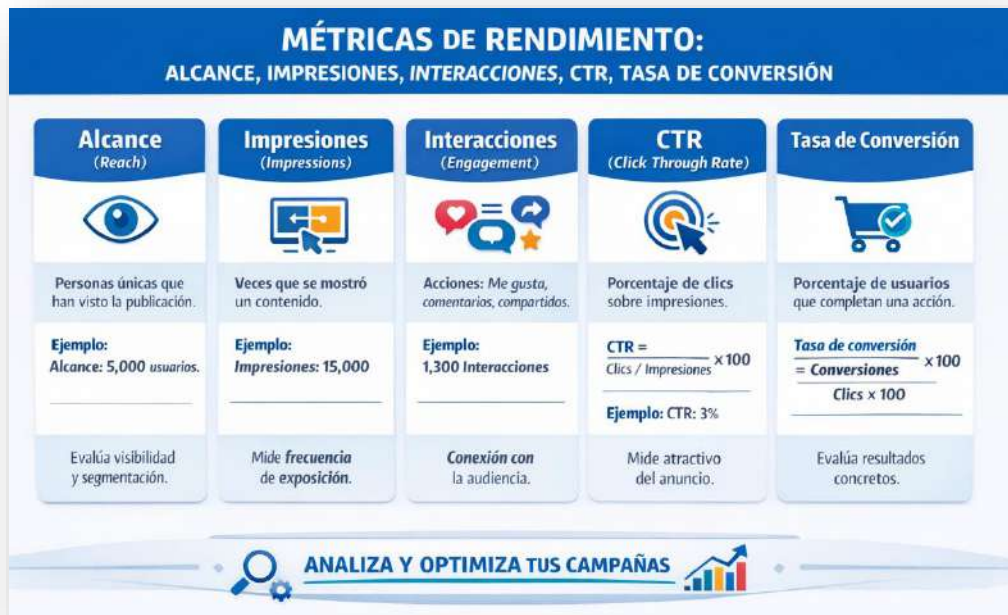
MÉTRICAS DE RENDIMIENTO:
ALCANCE, IMPRESIONES, INTERACCIONES, CTR, TASA DE CONVERSIÓN

Alcance
(Reach)

Personas únicas que han visto la publicación.

Ejemplo:
Alcance: 5,000 usuarios.

Evalúa visibilidad y segmentación.

Impresiones
(Impressions)

Veces que se mostró un contenido.

Ejemplo:
Impresiones: 15,000

Mide frecuencia de exposición.

Interacciones
(Engagement)

Acciones: Me gusta, comentarios, compartidos.

Ejemplo:
1,300 Interacciones

Conexión con la audiencia.

CTR
(Click Through Rate)

Porcentaje de clics sobre impresiones.

CTR = $\frac{\text{Clics / Impresiones}}{} \times 100$

Ejemplo: CTR: 3%

Mide atractivo del anuncio.

Tasa de Conversión

Porcentaje de usuarios que completan una acción.

Tasa de conversión
= Conversiones $\times 100$
Clics × 100

Evalúa resultados concretos.

ANALIZA Y OPTIMIZA TUS CAMPAÑAS